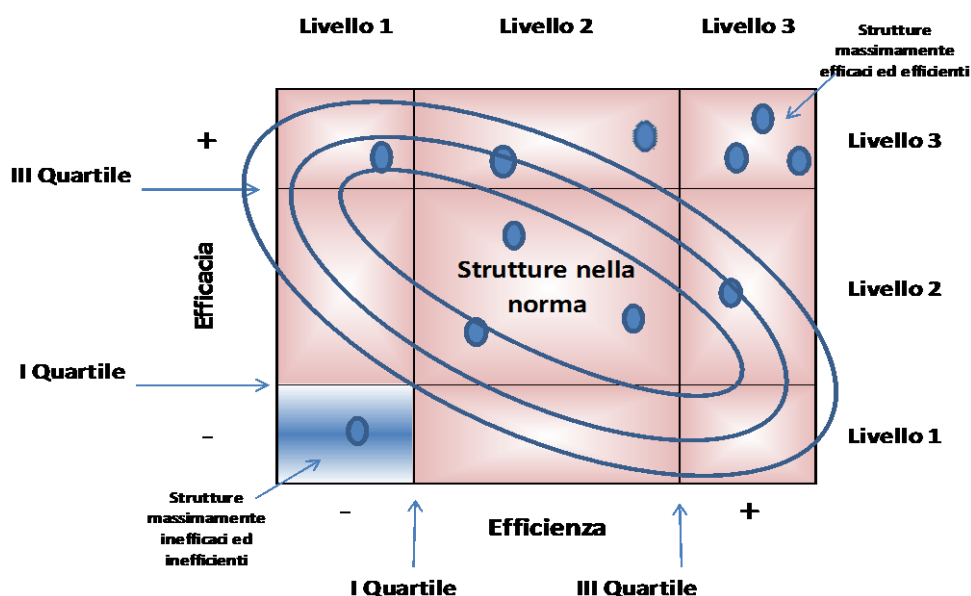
Livello 1
Livello 2
Livello 3
Strutture massimamente efficaci ed efficienti

+
Livello 3
III Quartile
Efficacia
Strutture nella norma
Livello 2
I Quartile
-
Livello 1
Strutture massimamente inefficaci ed inefficienti
-
Efficienza
+
I Quartile
III Quartile